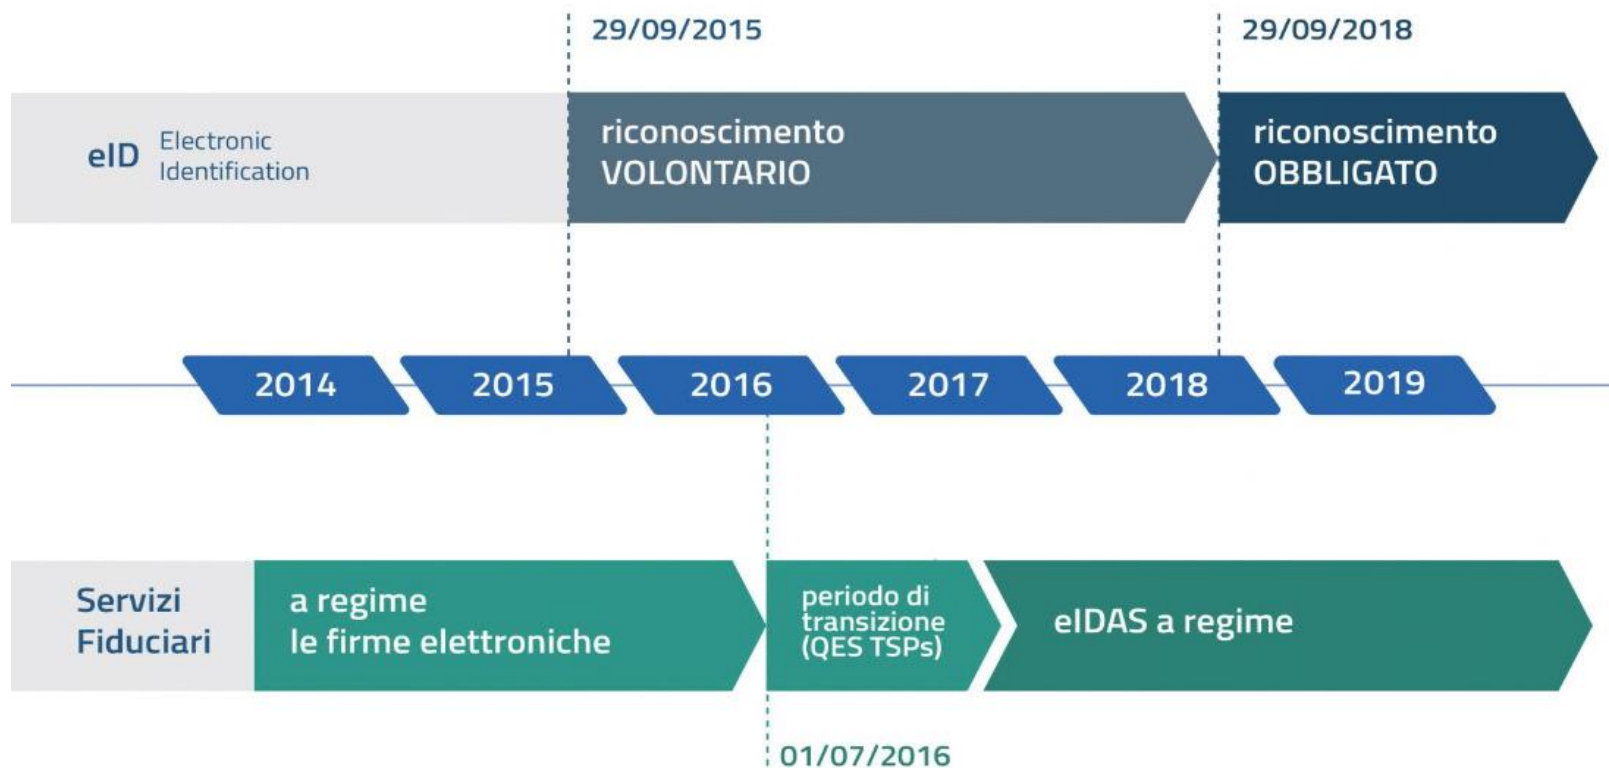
29/09/2015

29/09/2018

eID Electronic Identification

riconoscimento VOLONTARIO

riconoscimento OBBLIGATO

2014 2015 2016 2017 2018 2019

Servizi Fiduciari

a regime le firme elettroniche

periodo di transizione (QES TSPs)

eIDAS a regime

01/07/2016